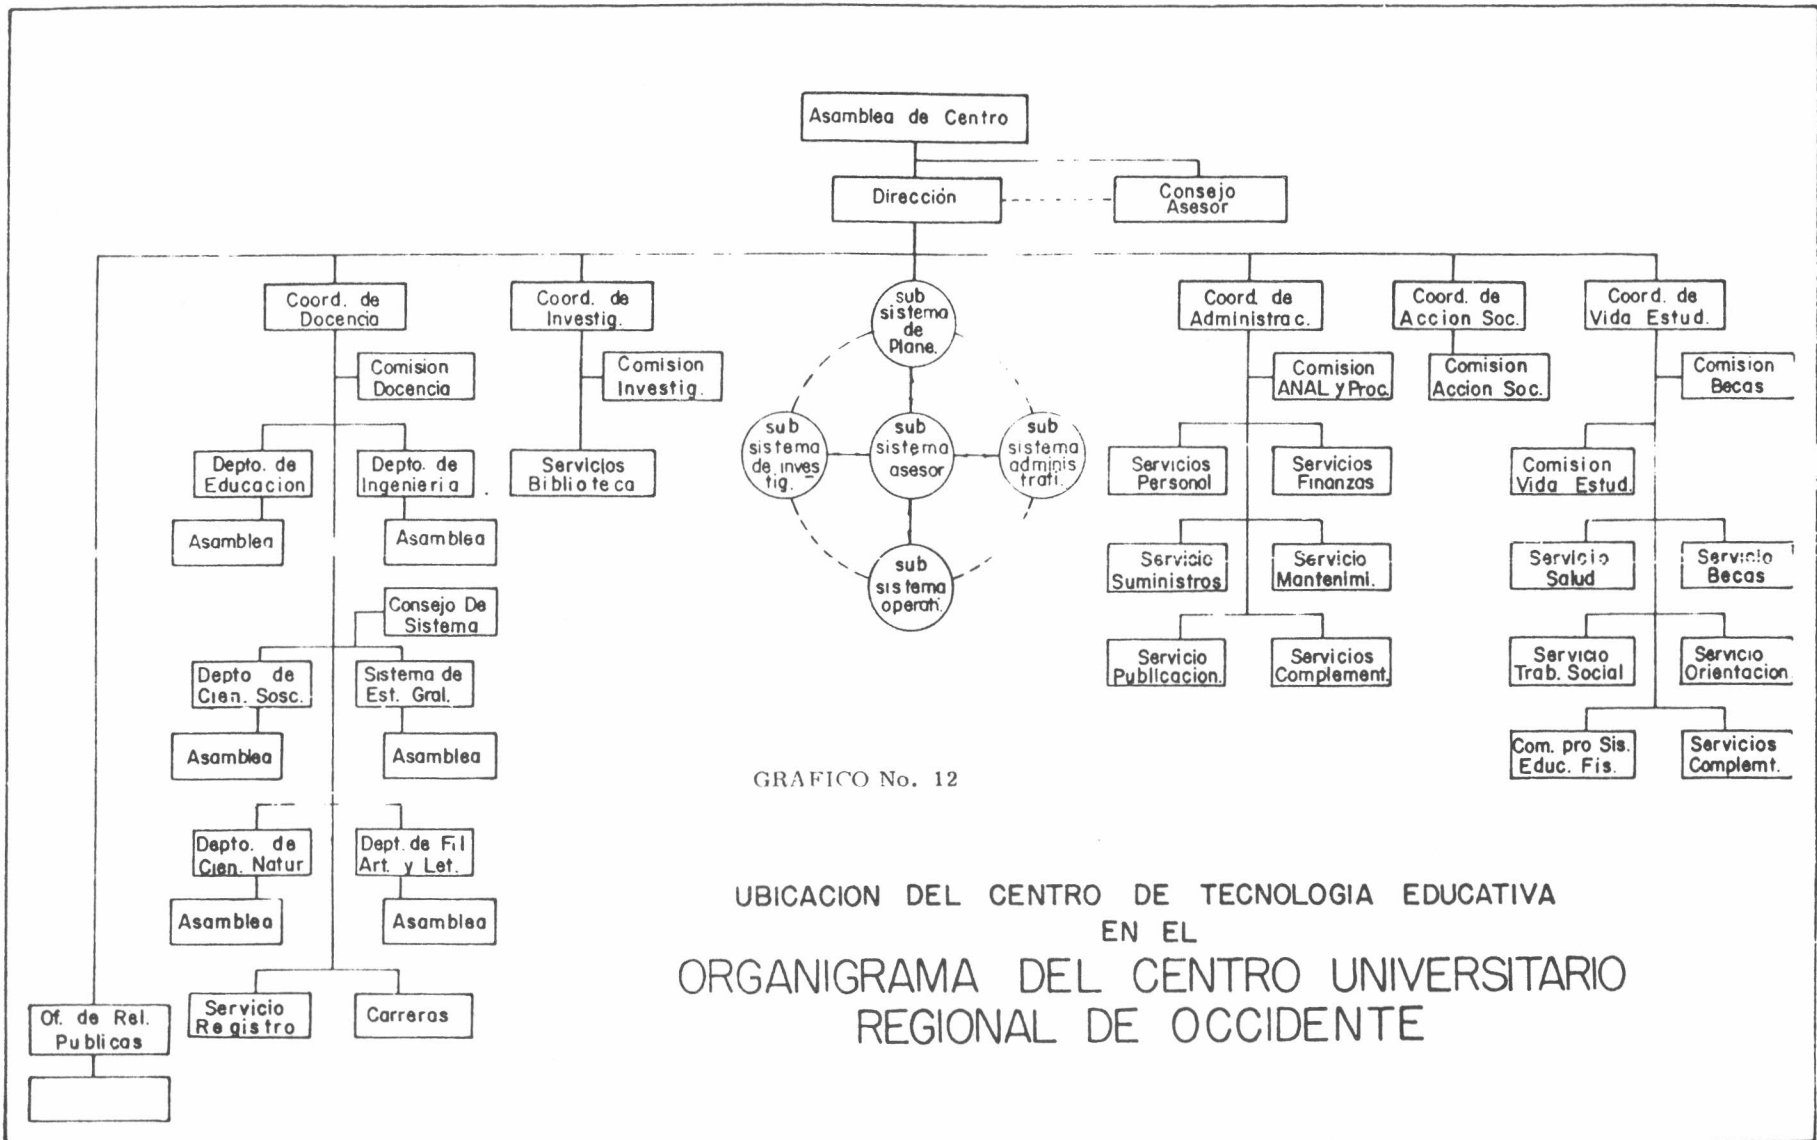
Asamblea de Centro

Dirección

Consejo Asesor

Coord. de Docencia

Comision Docencia

Depto. de Educacion

Asamblea

Depto. de Ingenieria

Asamblea

Consejo De Sistema

Depto de Cien. Sosc.

Asamblea

Sistema de Est. Gral.

Asamblea

Depto. de Cien. Natur

Asamblea

Dept. de Fil Art. y Let.

Asamblea

Servicio Registro

Carreras

Of. de Rel. Publicas

Coord. de Investig.

Comision Investig.

Servicios Biblioteca

sub sistema de Plane.

sub sistema de inves tig.

sub sistema asesor

sub sistema adminis trati.

sub sistema operati.

Coord. de Administrac.

Comision ANAL y Proc.

Servicios Personal

Servicios Finanzas

Servicio Suministros

Servicio Mantenimi.

Servicio Publicacion.

Servicios Complement.

Coord. de Accion Soc.

Comision Accion Soc.

Coord. de Vida Estud.

Comision Becas

Comision Vida Estud.

Servicio Salud

Servicio Becas

Servicio Trab. Social

Servicio Orientacion

Com. pro Sis. Educ. Fis.

Servicios Complemt.

GRAFICO No. 12

UBICACION DEL CENTRO DE TECNOLOGIA EDUCATIVA EN EL

ORGANIGRAMA DEL CENTRO UNIVERSITARIO REGIONAL DE OCCIDENTE